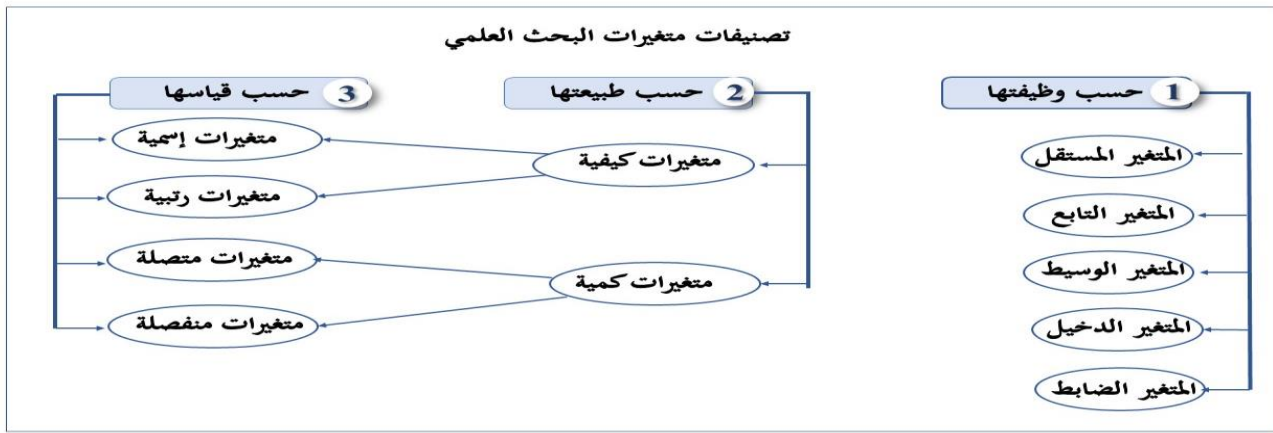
تصنيفات متغيرات البحث العلمي

1 حسب وظيفتها

المتغير المستقل

المتغير التابع

المتغير الوسيط

المتغير الدخيل

المتغير الضابط

2 حسب طبيعتها

متغيرات كيفية

متغيرات كمية

3 حسب قياسها

متغيرات إسمية

متغيرات رتبية

متغيرات متصلة

متغيرات منفصلة